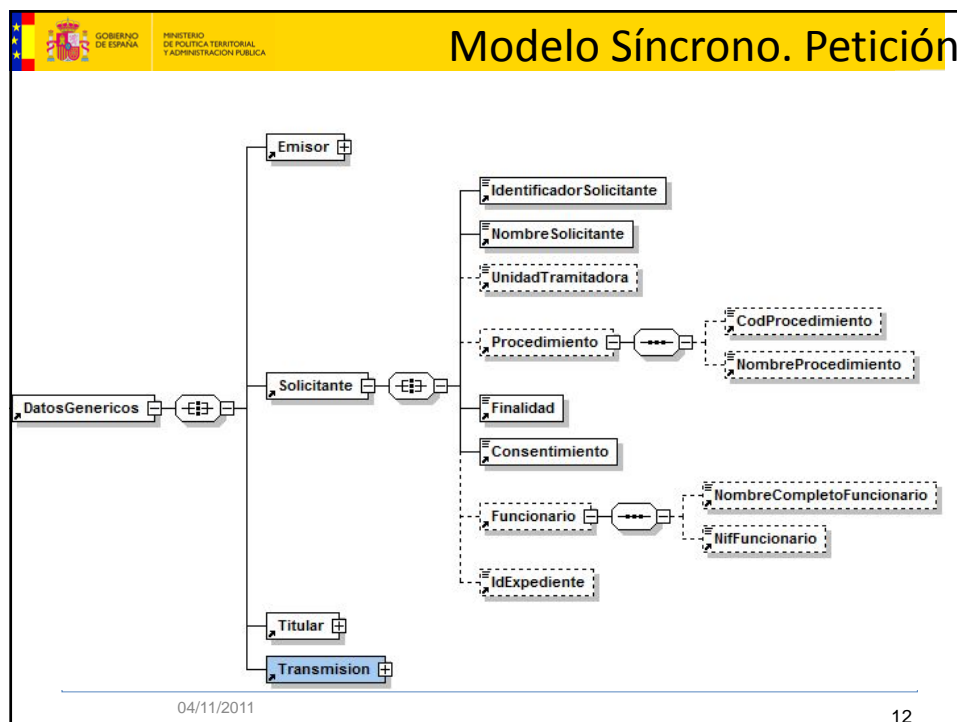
GOBIERNO DE ESPAÑA

MINISTERIO DE POLÍTICA TERRITORIAL Y ADMINISTRACIÓN PÚBLICA

Modelo Síncrono. Petición

DatosGenericos

Emisor

Solicitante

IdentificadorSolicitante

NombreSolicitante

UnidadTramitadora

Procedimiento

CodProcedimiento

NombreProcedimiento

Finalidad

Consentimiento

Funcionario

NombreCompletoFuncionario

NifFuncionario

IdExpediente

Titular

Transmision

04/11/2011

12